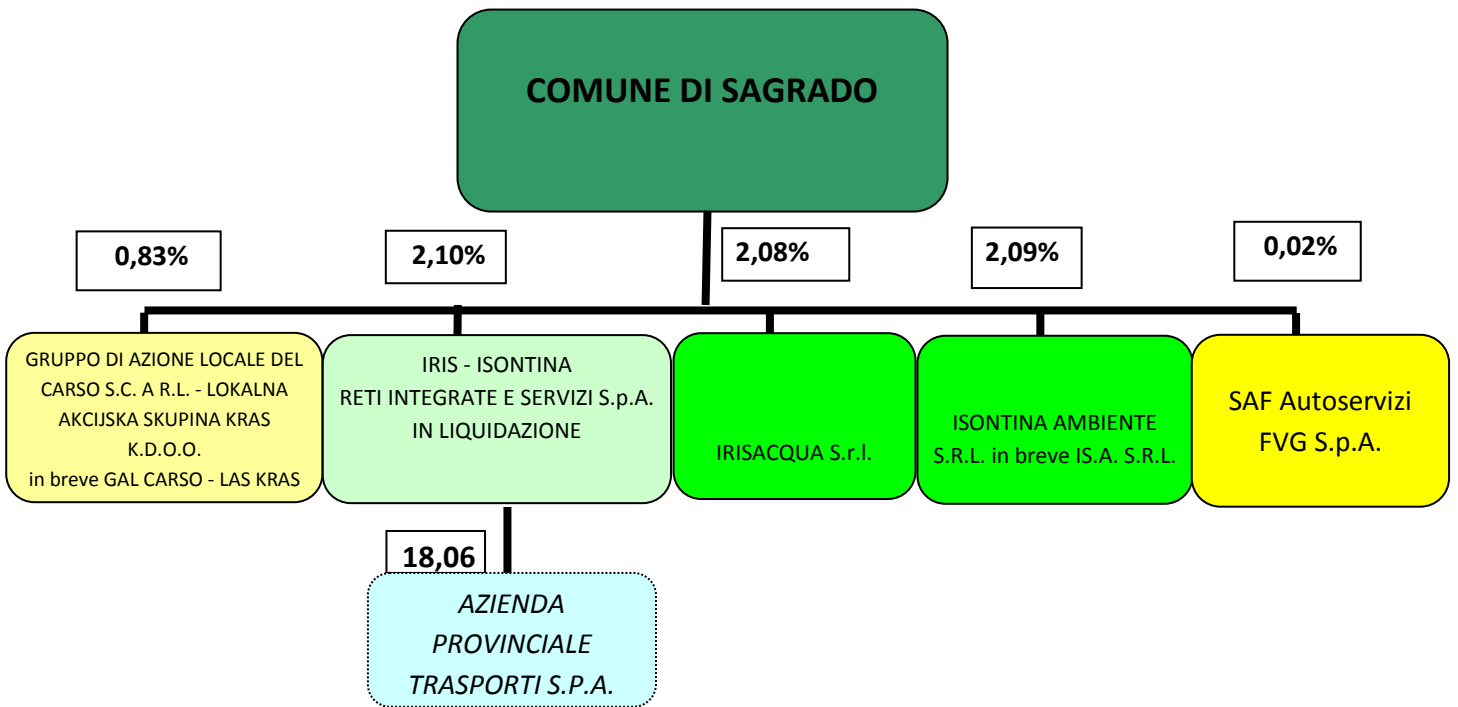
COMUNE DI SAGRADO

0,83%

2,10%

2,08%

2,09%

0,02%

GRUPPO DI AZIONE LOCALE DEL CARSO S.C. A R.L. - LOKALNA AKCIJSKA SKUPINA KRAS K.D.O.O. in breve GAL CARSO - LAS KRAS

IRIS - ISONTINA RETI INTEGRATE E SERVIZI S.p.A. IN LIQUIDAZIONE

IRISACQUA S.r.l.

ISONTINA AMBIENTE S.R.L. in breve IS.A. S.R.L.

SAF Autoservizi FVG S.p.A.

18,06

AZIENDA PROVINCIALE TRASPORTI S.P.A.